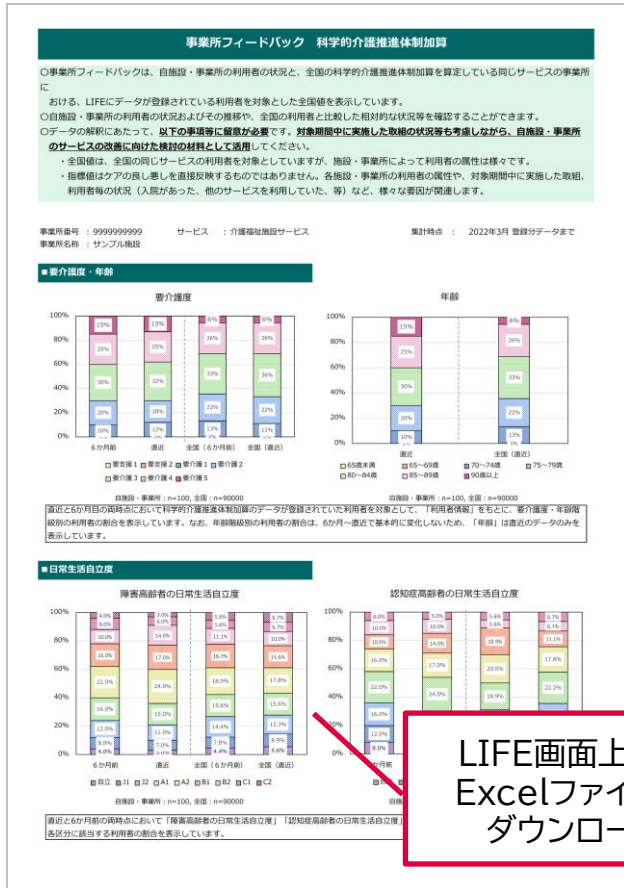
事業所フィードバック　科学的介護推進体制加算

○事業所フィードバックは、自施設・事業所の利用者の状況と、全国の科学的介護推進体制加算を算定している同じサービスの事業所における、LIFEにデータが登録されている利用者を対象とした全値値を表示しています。
○自施設・事業所の利用者の状況およびその推移や、全国の利用者と比較した相対的な状況等を確認することができます。
○データの解釈にあたって、以下の事項等に留意が必要です。対象期間中に実施した取組の状況等も考慮しながら、自施設・事業所のサービスの改善に向けた検討の材料として活用してください。
・全国値は、全国の同じサービスの利用者を対象としていますが、施設・事業所によって利用者の属性は様々です。
・指標値はケアの良し悪しを直接反映するものではありません。各施設・事業所の利用者の属性や、対象期間中に実施した取組、利用者毎の状況（入院があった、他のサービスを利用していた、等）など、様々な要因が関連します。

事業所番号 ： 9999999999　　サービス ： 介護福祉施設サービス　　集計時点 ： 2022年3月 登録分データまで
事業所名称 ： サンプル施設

■要介護度・年齢

要介護度

100%
80%
60%
40%
20%
0%

15% 25% 30% 20% 10%
13% 25% 32% 18% 12%
6% 26% 33% 22% 13% 3%
6% 26% 36% 22% 11% 3%

6か月前　直近　全国（6か月前）　全国（直近）

■要支援1 ■要支援2 ■要介護1 ■要介護2
■要介護3 ■要介護4 ■要介護5

自施設・事業所：n=100, 全国：n=90000

年齢

100%
80%
60%
40%
20%
0%

15% 25% 30% 20% 10%
6% 26% 33% 22% 13%

全国（直近）

■65歳未満 ■65～69歳 ■70～74歳 ■75～79歳
■80～84歳 ■85～89歳 ■90歳以上

自施設・事業所：n=100, 全国：n=90000

直近と6か月前の両時点において科学的介護推進体制加算のデータが登録されていた利用者を対象として、「利用者情報」をもとに、要介護度・年齢階級別の利用者の割合を表示しています。なお、年齢階級別の利用者の割合は、6か月前～直近で基本的に変化しないため、「年齢」は直近のデータのみを表示しています。

■日常生活自立度

障害高齢者の日常生活自立度

100%
80%
60%
40%
20%
0%

4.0% 8.0% 10.0% 16.0% 22.0% 16.0% 12.0% 8.0% 4.0%
3.0% 6.0% 14.0% 17.0% 24.0% 15.0% 11.0% 7.0% 3.0%
5.6% 5.6% 11.1% 16.7% 18.9% 15.6% 14.4% 7.8% 4.4%
6.7% 6.7% 10.0% 15.6% 17.8% 15.6% 13.3% 8.9% 5.6%

6か月前　直近　全国（6か月前）　全国（直近）

■自立 ■J1 ■J2 ■A1 ■A2 ■B1 ■B2 ■C1 ■C2

自施設・事業所：n=100, 全国：n=90000

認知症高齢者の日常生活自立度

100%
80%
60%
40%
20%
0%

9.0% 10.0% 10.0% 16.0% 22.0% 16.0% 12.0% 8.0%
5.0% 10.0% 14.0% 17.0% 24.0%
5.6% 5.6% 18.9% 20.0% 18.9%
6.7% 6.7% 11.1% 17.8% 22.2%

6か月

直近と6か月前の両時点において「障害高齢者の日常生活自立度」「認知症高齢者の日常生活自立度」
各区分に該当する利用者の割合を表示しています。

LIFE画面上
Excelファイ
ダウンロー